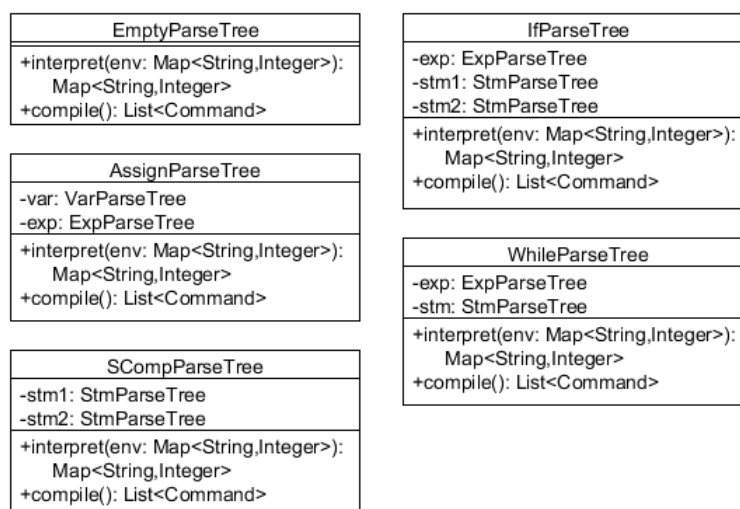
EmptyParseTree

+interpret(env: Map<String,Integer>): Map<String,Integer>
+compile(): List<Command>

AssignParseTree

-var: VarParseTree
-exp: ExpParseTree

+interpret(env: Map<String,Integer>): Map<String,Integer>
+compile(): List<Command>

SCompParseTree

-stm1: StmParseTree
-stm2: StmParseTree

+interpret(env: Map<String,Integer>): Map<String,Integer>
+compile(): List<Command>

IfParseTree

-exp: ExpParseTree
-stm1: StmParseTree
-stm2: StmParseTree

+interpret(env: Map<String,Integer>): Map<String,Integer>
+compile(): List<Command>

WhileParseTree

-exp: ExpParseTree
-stm: StmParseTree

+interpret(env: Map<String,Integer>): Map<String,Integer>
+compile(): List<Command>